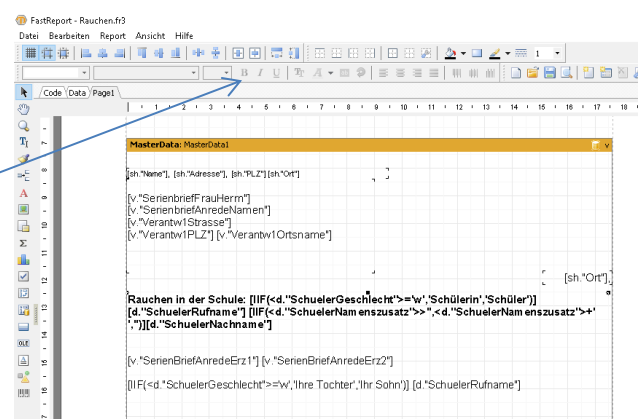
FastReport - Rauchen.fr3

Datei Bearbeiten Report Ansicht Hilfe

1

B I U

Code Data Page1

MasterData: MasterData1

[sh."Name"], [sh."Adresse"], [sh."PLZ"] [sh."Ort"]

[v."SerienbriefFrauHerrn"]
[v."SerienbriefAnredeNamen"]
[v."Verantw1Strasse"]
[v."Verantw1PLZ"] [v."Verantw1Ortsname"]

[sh."Ort"],

Rauchen in der Schule: [IIF(<d."SchuelerGeschlecht">='w','Schülerin','Schüler')] [d."SchuelerRufname"] [IIF(<d."SchuelerNamenszusatz">>"",<d."SchuelerNamenszusatz">+' ','')][d."SchuelerNachname"]

[v."SerienBriefAnredeErz1"] [v."SerienBriefAnredeErz2"]

[IIF(<d."SchuelerGeschlecht">='w','Ihre Tochter','Ihr Sohn')] [d."SchuelerRufname"]